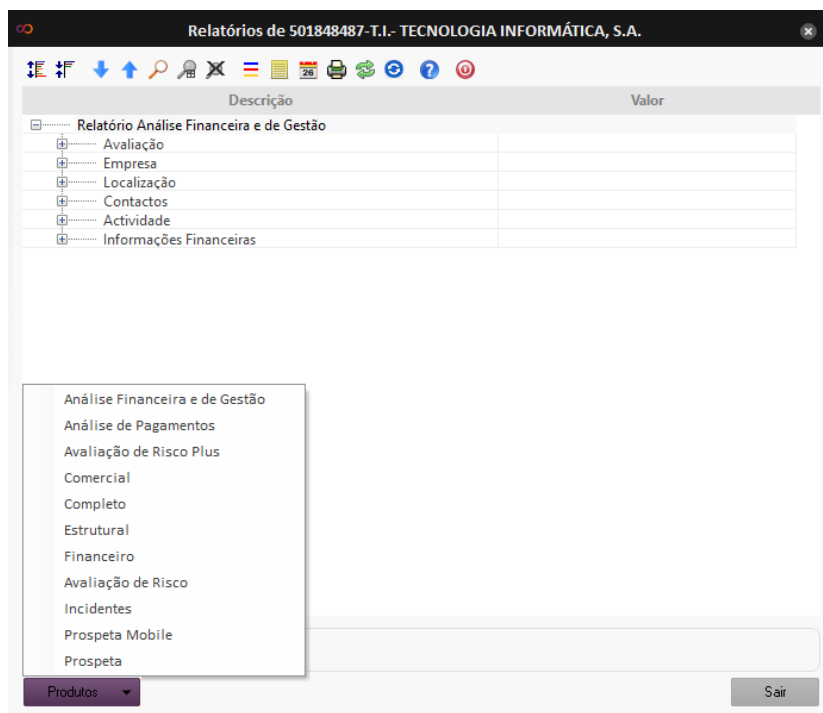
Relatórios de 501848487-T.I.- TECNOLOGIA INFORMÁTICA, S.A.

26

| Descrição | Valor |
|---|---|
| Relatório Análise Financeira e de Gestão | |
| Avaliação | |
| Empresa | |
| Localização | |
| Contactos | |
| Actividade | |
| Informações Financeiras | |

Análise Financeira e de Gestão
Análise de Pagamentos
Avaliação de Risco Plus
Comercial
Completo
Estrutural
Financeiro
Avaliação de Risco
Incidentes
Prospeta Mobile
Prospeta

Produtos

Sair